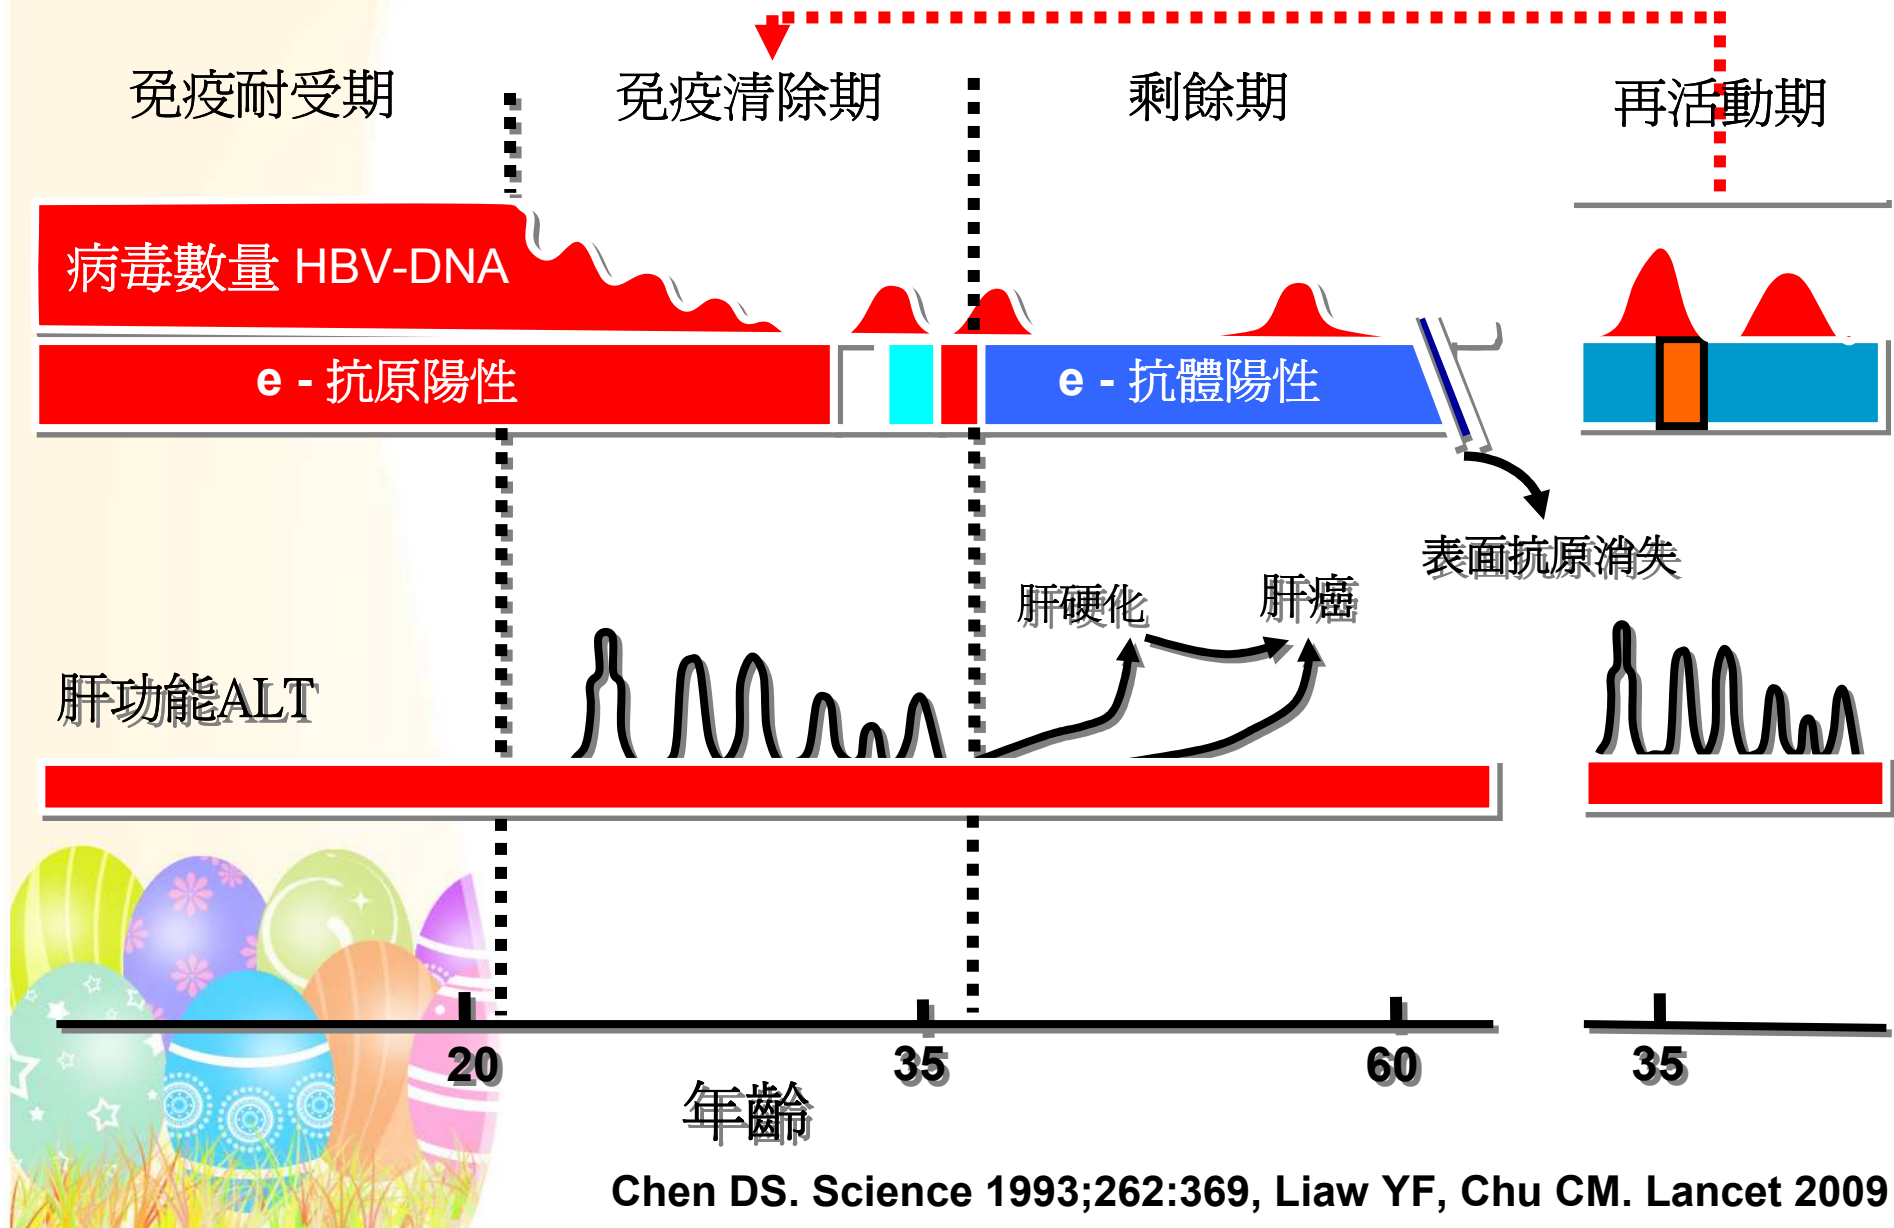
免疫耐受期

免疫清除期

剩餘期

再活動期

病毒數量 HBV-DNA

e - 抗原陽性

e - 抗體陽性

表面抗原消失

肝硬化

肝癌

肝功能ALT

20

35

60

35

年齡

Chen DS. Science 1993;262:369, Liaw YF, Chu CM. Lancet 2009